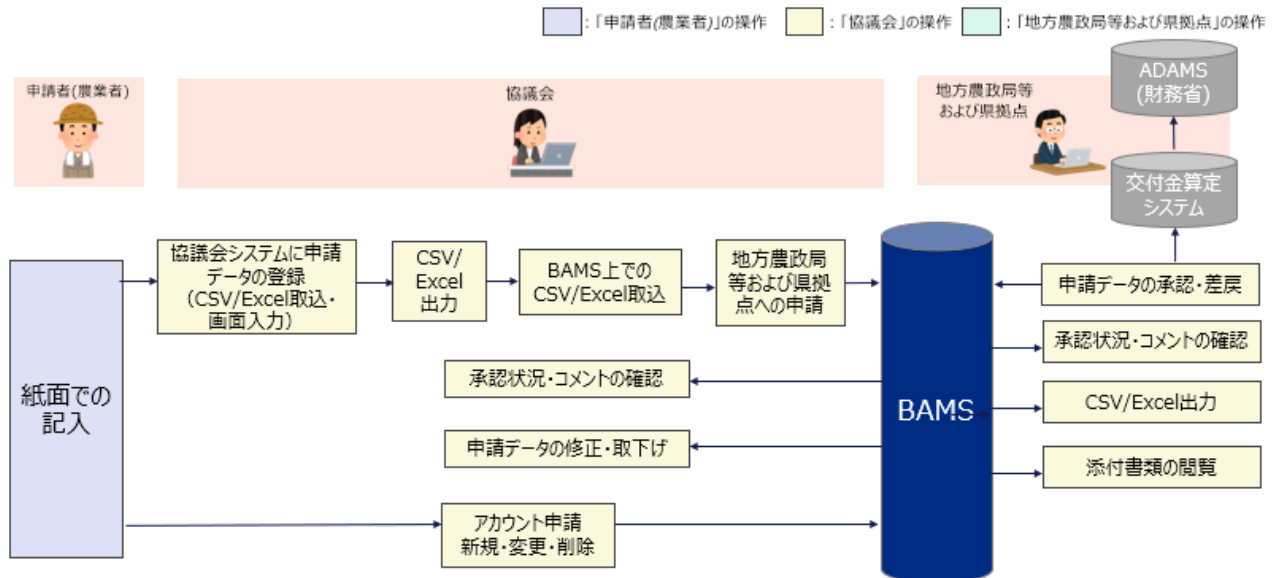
:「申請者(農業者)」の操作 :「協議会」の操作 :「地方農政局等および県拠点」の操作

申請者(農業者)

協議会

地方農政局等および県拠点

ADAMS (財務省)

交付金算定システム

紙面での記入

協議会システムに申請データの登録 (CSV/Excel取込・画面入力)

CSV/Excel出力

BAMS上でのCSV/Excel取込

地方農政局等および県拠点への申請

BAMS

申請データの承認・差戻

承認状況・コメントの確認

CSV/Excel出力

添付書類の閲覧

承認状況・コメントの確認

申請データの修正・取下げ

アカウント申請 新規・変更・削除